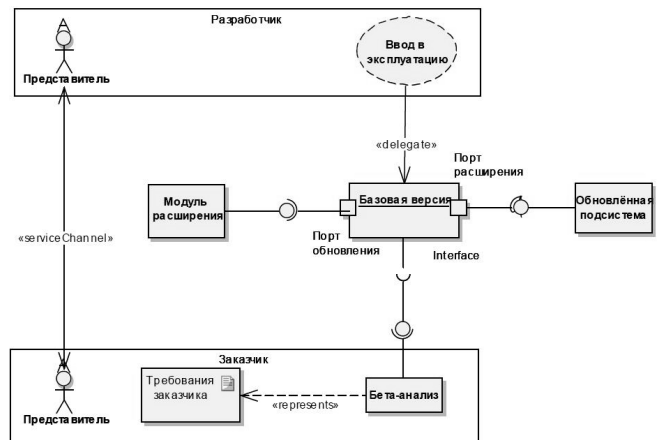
Разработчик

Представитель

Ввод в эксплуатацию

«delegate»

Порт расширения

Модуль расширения

Базовая версия

Обновлённая подсистема

«serviceChannel»

Порт обновления

Interface

Заказчик

Представитель

Требования заказчика

«represents»

Бета-анализ